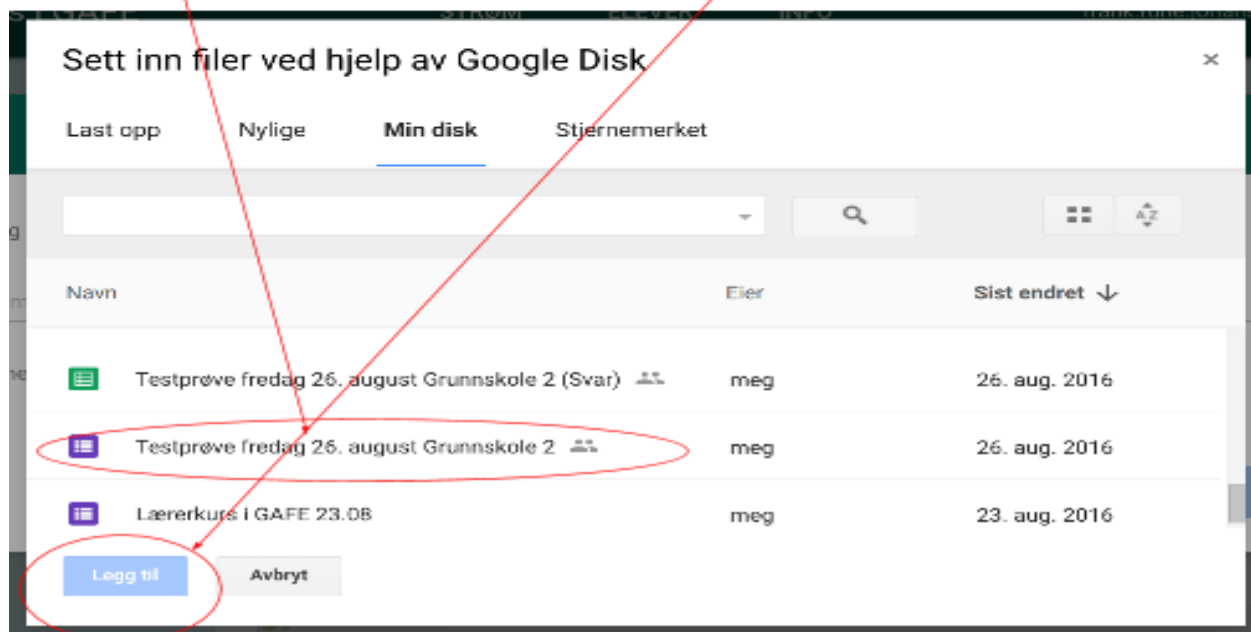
Sett inn filer ved hjelp av Google Disk

×

Last opp

Nylige

Min disk

Stjernemerket

| Navn | Eier | Sist endret ↓ |
|---|---|---|
| Testprøve fredag 26. august Grunnskole 2 (Svar) | meg | 26. aug. 2016 |
| Testprøve fredag 26. august Grunnskole 2 | meg | 26. aug. 2016 |
| Lærerkurs i GAFE 23.08 | meg | 23. aug. 2016 |

Legg til

Avbryt